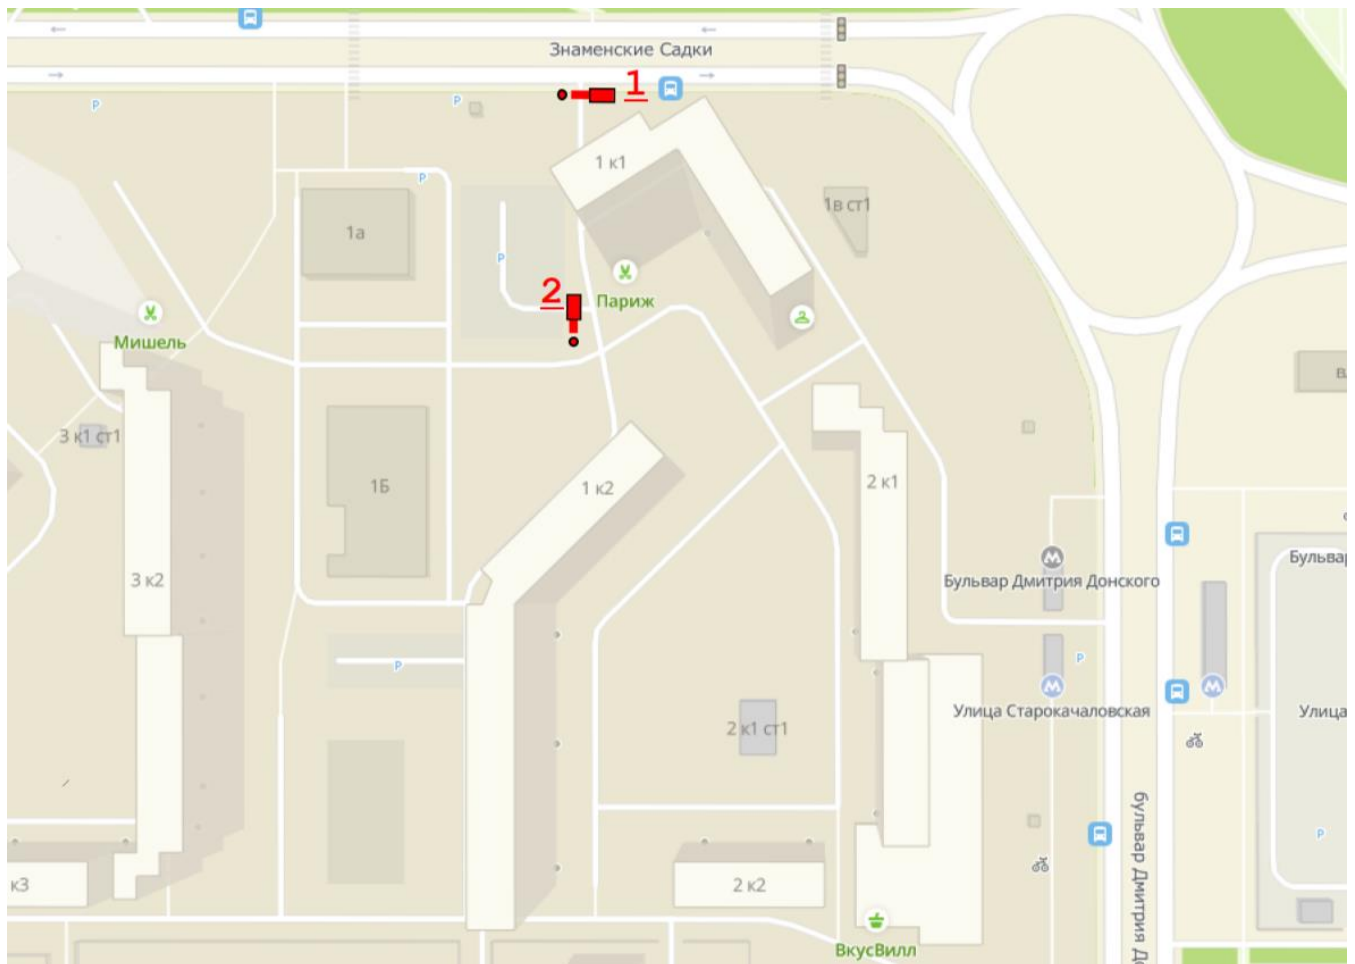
Знаменские Садки

1

1 к1

1в ст1

1а

2

Париж

Мишель

3 к1 ст1

1Б

1 к2

2 к1

3 к2

Бульвар Дмитрия Донского

Бульвар

Улица Старокачаловская

Улица

2 к1 ст1

к3

2 к2

ВкусВилл

бульвар Дмитрия Д

В